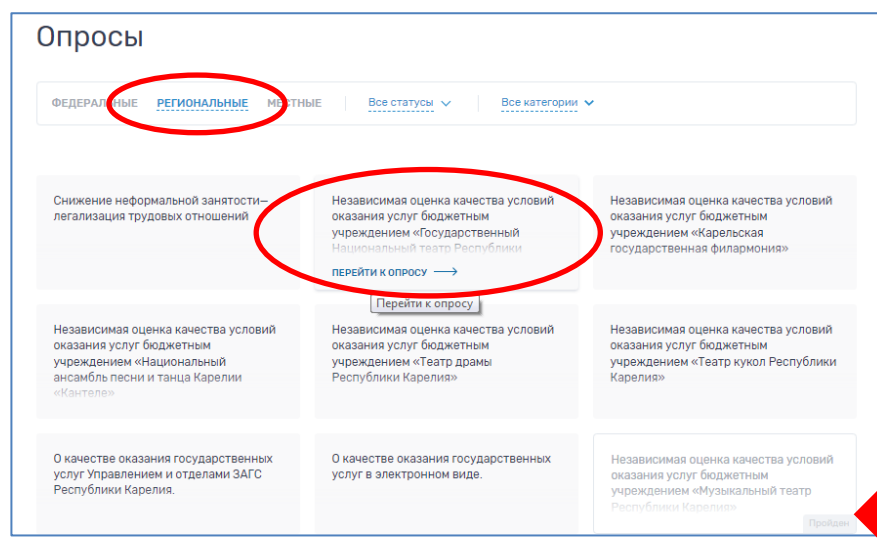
Опросы

ФЕДЕРАЛЬНЫЕ РЕГИОНАЛЬНЫЕ МЕСТНЫЕ Все статусы Все категории

Снижение неформальной занятости–легализация трудовых отношений

Независимая оценка качества условий оказания услуг бюджетным учреждением «Государственный Национальный театр Республики

ПЕРЕЙТИ К ОПРОСУ

Перейти к опросу

Независимая оценка качества условий оказания услуг бюджетным учреждением «Карельская государственная филармония»

Независимая оценка качества условий оказания услуг бюджетным учреждением «Национальный ансамбль песни и танца Карелии «Кантеле»

Независимая оценка качества условий оказания услуг бюджетным учреждением «Театр драмы Республики Карелия»

Независимая оценка качества условий оказания услуг бюджетным учреждением «Театр кукол Республики Карелия»

О качестве оказания государственных услуг Управлением и отделами ЗАГС Республики Карелия.

О качестве оказания государственных услуг в электронном виде.

Независимая оценка качества условий оказания услуг бюджетным учреждением «Музыкальный театр Республики Карелия»

Пройден